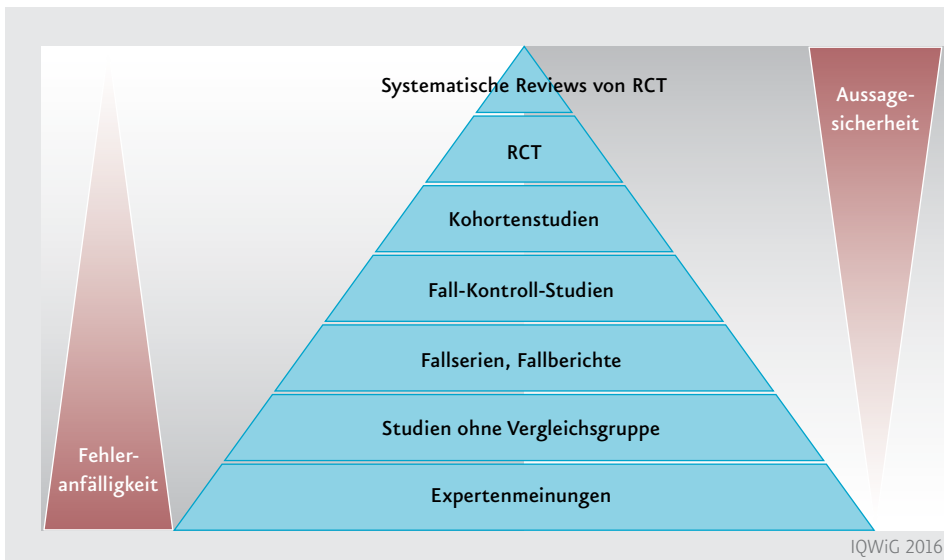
Systematische Reviews von RCT

RCT

Kohortenstudien

Fall-Kontroll-Studien

Fallserien, Fallberichte

Studien ohne Vergleichsgruppe

Expertenmeinungen

Aussagesicherheit

Fehleranfälligkeit

IQWiG 2016